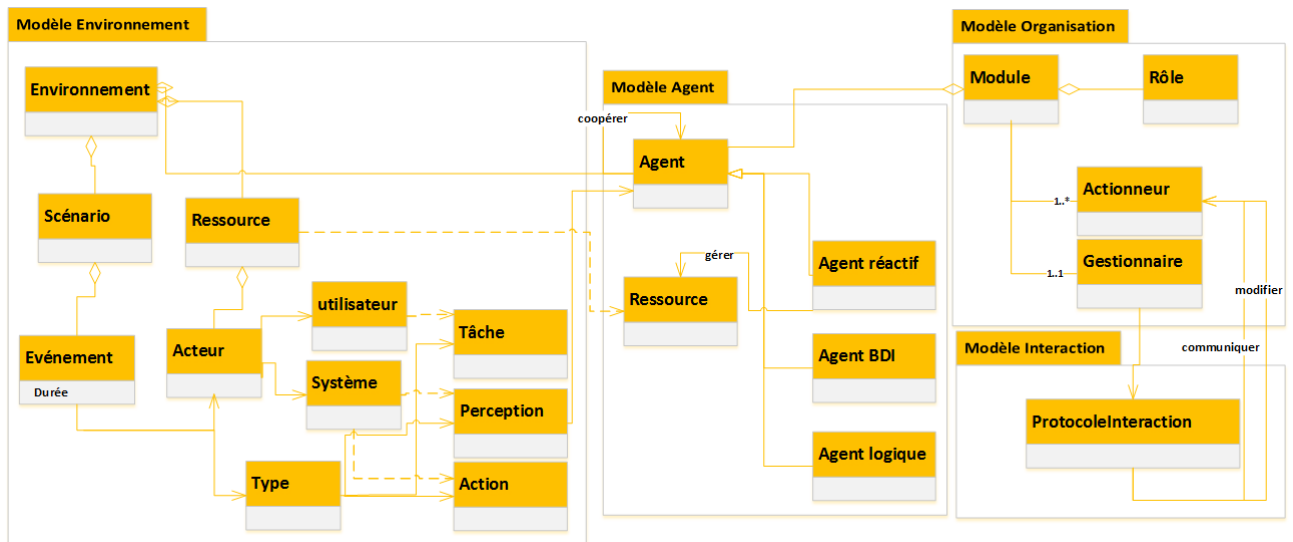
Modèle Environnement

Environnement

Scénario

Ressource

Evénement

Durée

Acteur

utilisateur

Système

Type

Tâche

Perception

Action

Modèle Agent

coopérer

Agent

gérer

Ressource

Agent réactif

Agent BDI

Agent logique

Modèle Organisation

Module

Rôle

Actionneur

1..*

Gestionnaire

1..1

modifier

Modèle Interaction

communiquer

ProtocoleInteraction